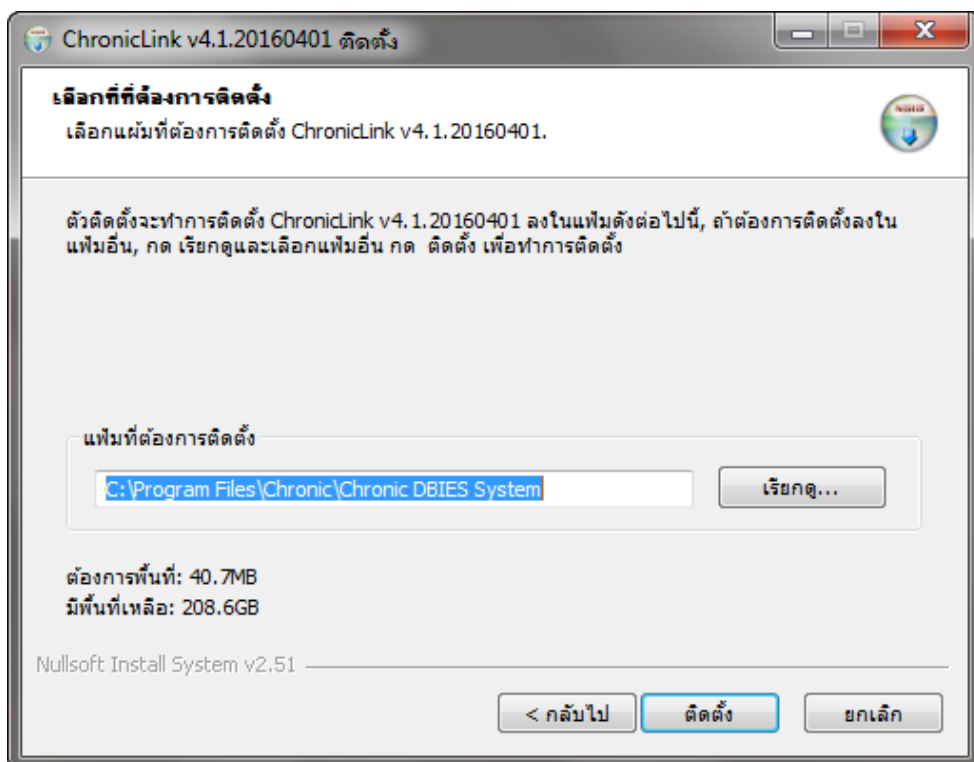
ChronicLink v4.1.20160401 ติดตั้ง

เลือกที่ที่ต้องการติดตั้ง
เลือกแฟ้มที่ต้องการติดตั้ง ChronicLink v4.1.20160401.

ตัวติดตั้งจะทำการติดตั้ง ChronicLink v4.1.20160401 ลงในแฟ้มดังต่อไปนี้, ถ้าต้องการติดตั้งลงในแฟ้มอื่น, กด เรียกดูและเลือกแฟ้มอื่น กด ติดตั้ง เพื่อทำการติดตั้ง

แฟ้มที่ต้องการติดตั้ง
C:\Program Files\Chronic\Chronic DBIES System
เรียกดู...

ต้องการพื้นที่: 40.7MB
มีพื้นที่เหลือ: 208.6GB

Nullsoft Install System v2.51

< กลับไป
ติดตั้ง
ยกเลิก